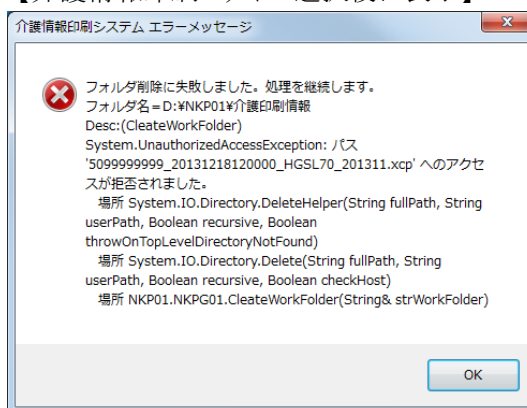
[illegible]

介護情報印刷システム エラーメッセージ

フォルダ削除に失敗しました。処理を継続します。
フォルダ名＝D:¥NKP01¥介護印刷情報
Desc:(CleateWorkFolder)
System.UnauthorizedAccessException: パス '5099999999_20131218120000_HGSL70_201311.xcp' へのアクセスが拒否されました。
場所 System.IO.Directory.DeleteHelper(String fullPath, String userPath, Boolean recursive, Boolean throwOnTopLevelDirectoryNotFound)
場所 System.IO.Directory.Delete(String fullPath, String userPath, Boolean recursive, Boolean checkHost)
場所 NKP01.NKPG01.CleateWorkFolder(String& strWorkFolder)

OK